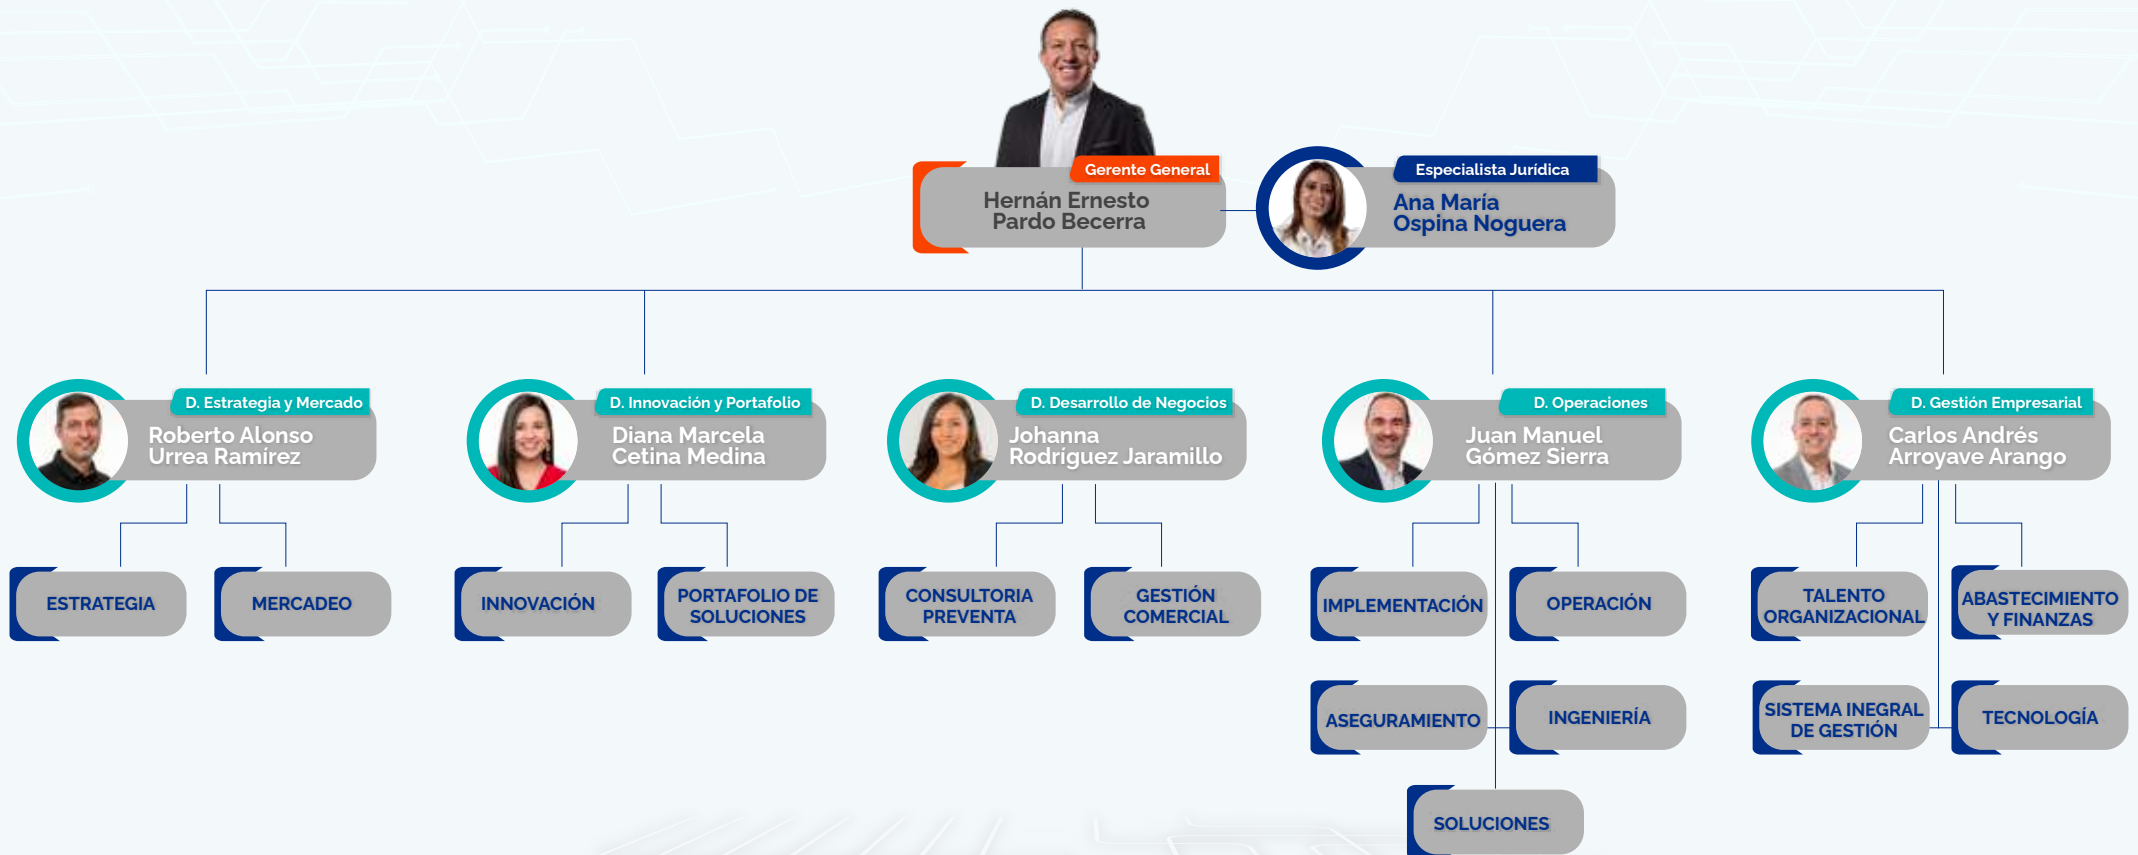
Gerente General
Hernán Ernesto Pardo Becerra

Especialista Jurídica
Ana María Ospina Noguera

D. Estrategia y Mercado
Roberto Alonso Urrea Ramírez

D. Innovación y Portafolio
Diana Marcela Cetina Medina

D. Desarrollo de Negocios
Johanna Rodriguez Jaramillo

D. Operaciones
Juan Manuel Gómez Sierra

D. Gestión Empresarial
Carlos Andrés Arroyave Arango

ESTRATEGIA

MERCADEO

INNOVACIÓN

PORTAFOLIO DE SOLUCIONES

CONSULTORIA PREVENTA

GESTIÓN COMERCIAL

IMPLEMENTACIÓN

OPERACIÓN

TALENTO ORGANIZACIONAL

ABASTECIMIENTO Y FINANZAS

ASEGURAMIENTO

INGENIERÍA

SISTEMA INEGRAL DE GESTIÓN

TECNOLOGÍA

SOLUCIONES